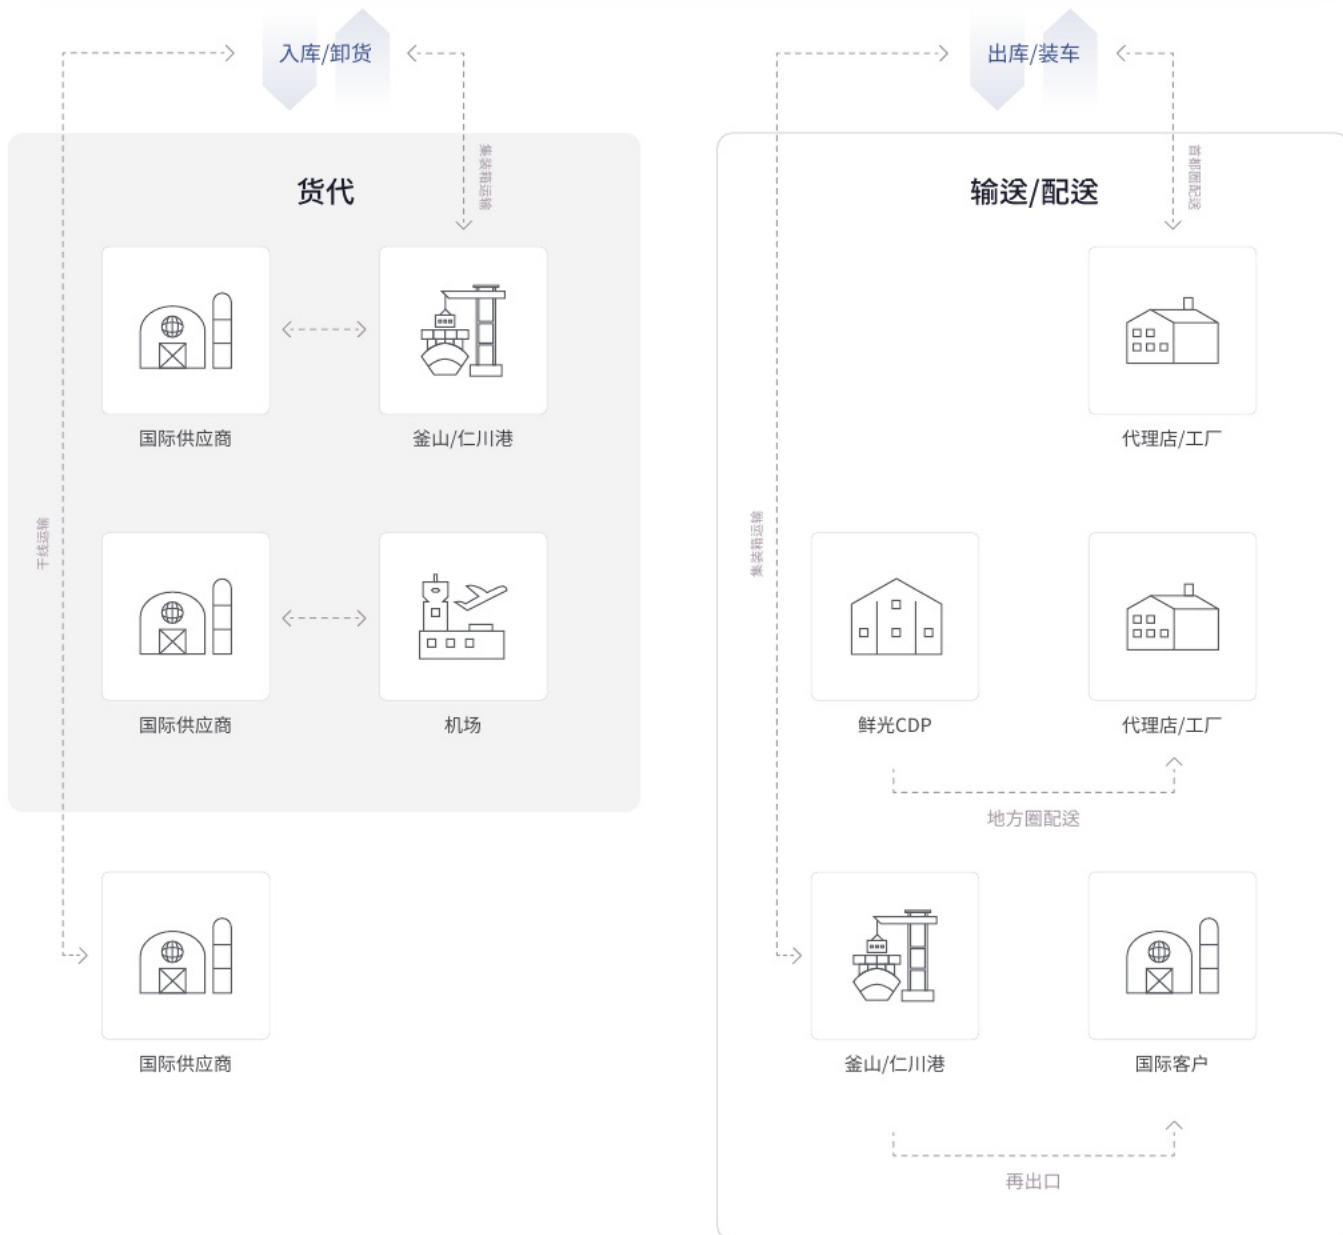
入库/卸货

集装箱运输

货代

国际供应商

釜山/仁川港

干线运输

国际供应商

机场

国际供应商

出库/装车

首都圈配送

输送/配送

代理店/工厂

集装箱运输

鲜光CDP

代理店/工厂

地方圈配送

釜山/仁川港

国际客户

再出口